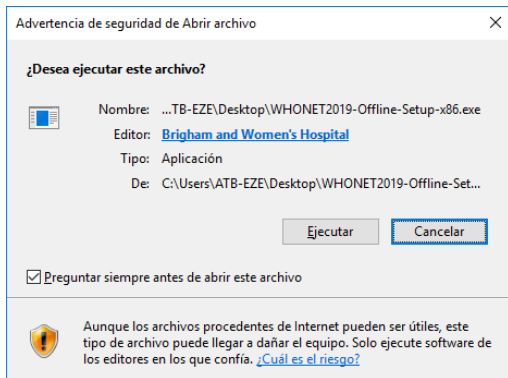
Advertencia de seguridad de Abrir archivo

×

¿Desea ejecutar este archivo?

Nombre: ...TB-EZE\Desktop\WHONET2019-Offline-Setup-x86.exe
Editor: Brigham and Women's Hospital
Tipo: Aplicación
De: C:\Users\ATB-EZE\Desktop\WHONET2019-Offline-Set...

Ejecutar
Cancelar

☑ Preguntar siempre antes de abrir este archivo

Aunque los archivos procedentes de Internet pueden ser útiles, este tipo de archivo puede llegar a dañar el equipo. Solo ejecute software de los editores en los que confía. ¿Cuál es el riesgo?